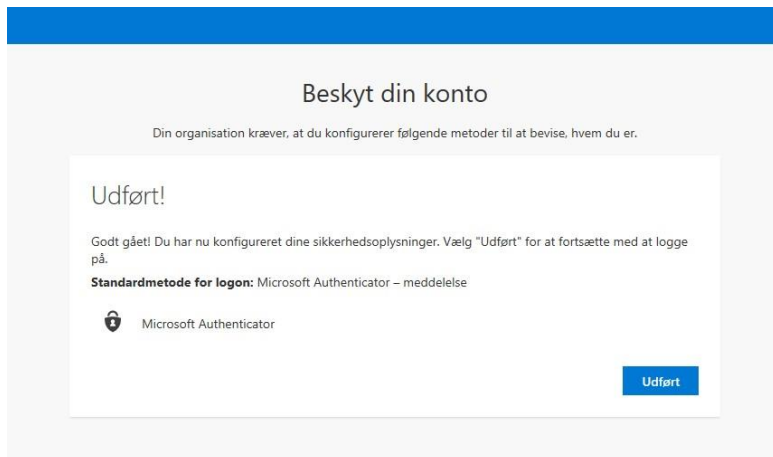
Beskyt din konto

Din organisation kræver, at du konfigurerer følgende metoder til at bevise, hvem du er.

Udført!

Godt gået! Du har nu konfigureret dine sikkerhedsoplysninger. Vælg "Udført" for at fortsætte med at logge på.

**Standardmetode for logon:** Microsoft Authenticator – meddelelse

Microsoft Authenticator

Udført